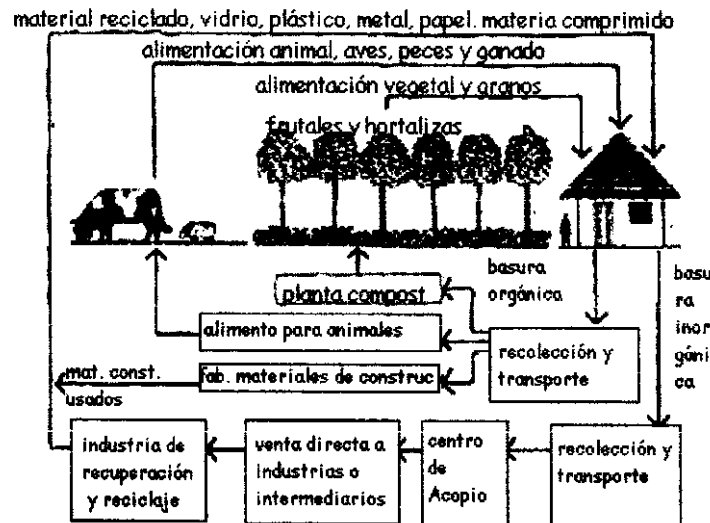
material reciclado, vidrio, plástico, metal, papel. materia comprimido

alimentación animal, aves, peces y ganado

alimentación vegetal y granos

frutales y hortalizas

basura orgánica

planta compost

alimento para animales

recolección y transporte

mat. const. usados

fab. materiales de construc

basura inorgánica

industria de recuperación y reciclaje

venta directa a industrias o intermediarios

centro de Acopio

recolección y transporte